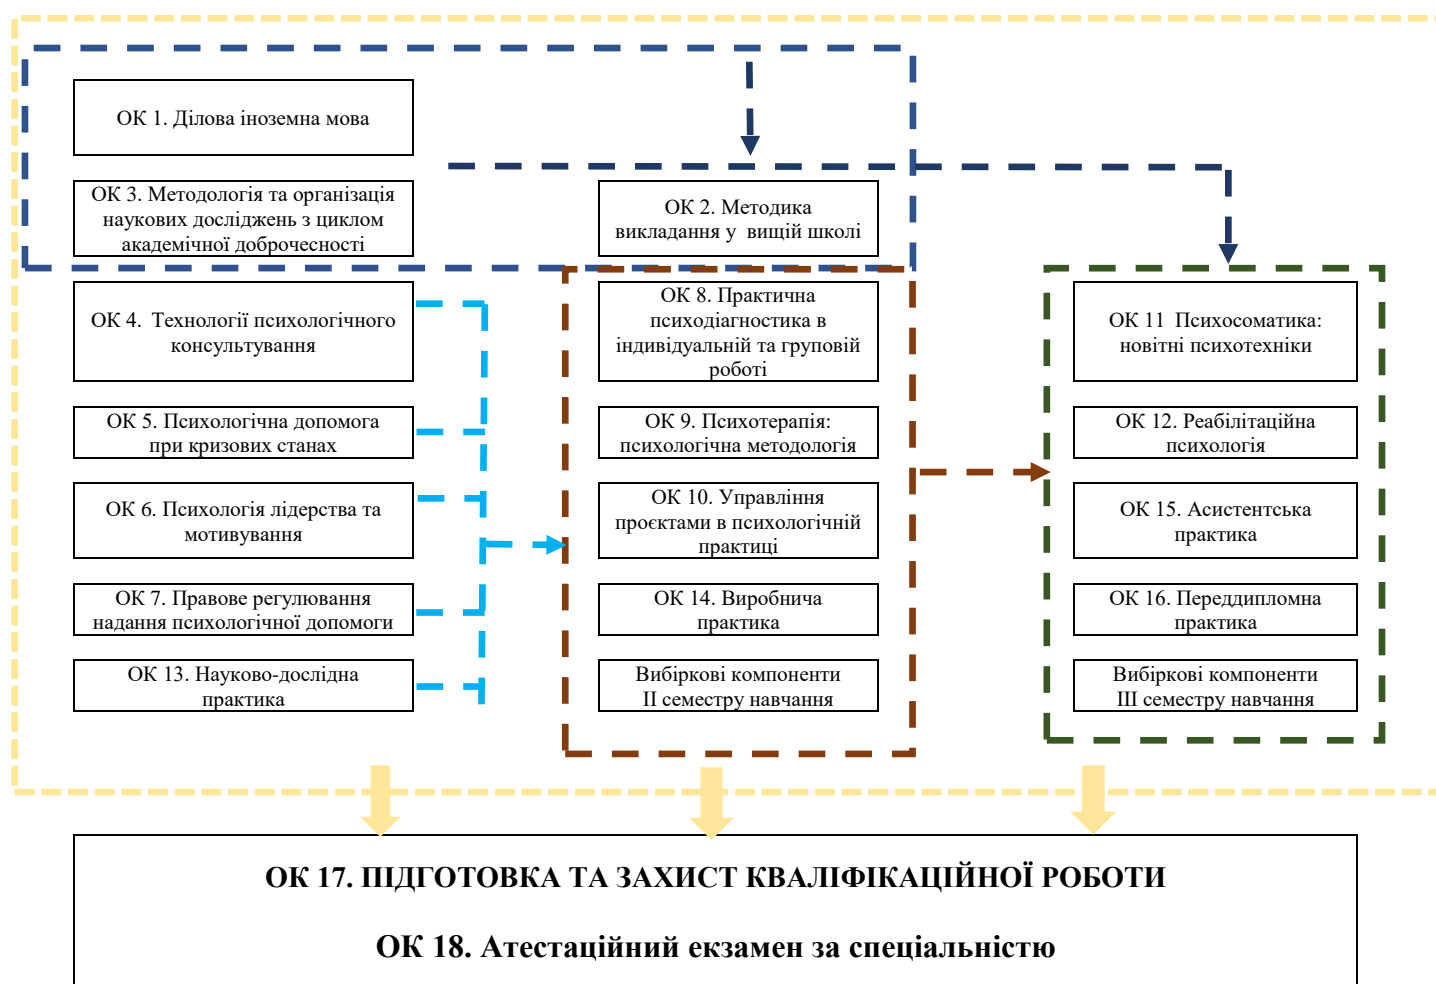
ОК 1. Ділова іноземна мова

ОК 3. Методологія та організація наукових досліджень з циклом академічної доброчесності

ОК 2. Методика викладання у вищій школі

ОК 4. Технології психологічного консультування

ОК 5. Психологічна допомога при кризових станах

ОК 6. Психологія лідерства та мотивування

ОК 7. Правове регулювання надання психологічної допомоги

ОК 13. Науково-дослідна практика

ОК 8. Практична психодіагностика в індивідуальній та груповій роботі

ОК 9. Психотерапія: психологічна методологія

ОК 10. Управління проєктами в психологічній практиці

ОК 14. Виробнича практика

Вибіркові компоненти II семестру навчання

ОК 11 Психосоматика: новітні психотехніки

ОК 12. Реабілітаційна психологія

ОК 15. Асистентська практика

ОК 16. Переддипломна практика

Вибіркові компоненти III семестру навчання

ОК 17. ПІДГОТОВКА ТА ЗАХИСТ КВАЛІФІКАЦІЙНОЇ РОБОТИ

ОК 18. Атестаційний екзамен за спеціальністю